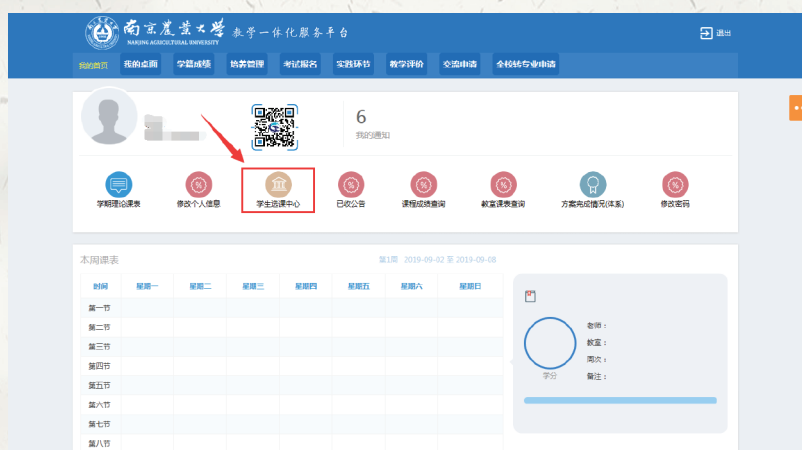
南京農業大學 教学一体化服务平台
NANJING AGRICULTURAL UNIVERSITY

退出

我的首页 我的桌面 学籍成绩 培养管理 考试报名 实践环节 教学评价 交流申请 全校转专业申请

6
我的通知

学期理论课表 修改个人信息 学生选课中心 已收公告 课程成绩查询 教室课表查询 方案完成情况(体系) 修改密码

本周课表 第1周 2019-09-02 至 2019-09-08

| 时间 | 星期一 | 星期二 | 星期三 | 星期四 | 星期五 | 星期六 | 星期日 |
|---|---|---|---|---|---|---|---|
| 第一节 | | | | | | | |
| 第二节 | | | | | | | |
| 第三节 | | | | | | | |
| 第四节 | | | | | | | |
| 第五节 | | | | | | | |
| 第六节 | | | | | | | |
| 第七节 | | | | | | | |
| 第八节 | | | | | | | |

学分
老师：
教室：
周次：
备注：